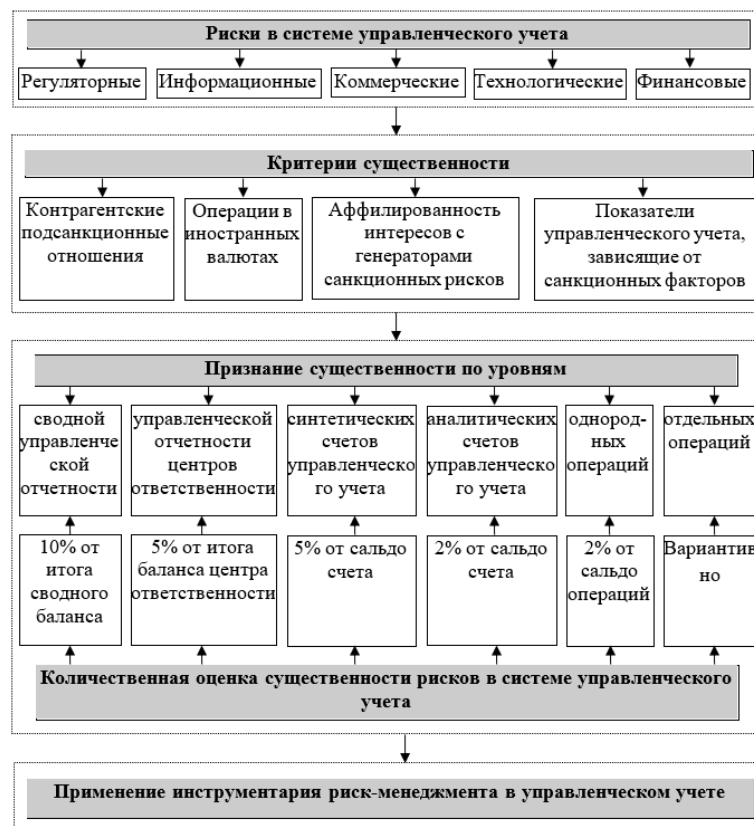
Риски в системе управленческого учета

Регуляторные

Информационные

Коммерческие

Технологические

Финансовые

Критерии существенности

Контрагентские подсанкционные отношения

Операции в иностранных валютах

Аффилированность интересов с генераторами санкционных рисков

Показатели управленческого учета, зависящие от санкционных факторов

Признание существенности по уровням

сводной управленческой отчетности

управленческой отчетности центров ответственности

синтетических счетов управленческого учета

аналитических счетов управленческого учета

однородных операций

отдельных операций

10% от итога сводного баланса

5% от итога баланса центра ответственности

5% от сальдо счета

2% от сальдо счета

2% от сальдо операций

Вариантивно

Количественная оценка существенности рисков в системе управленческого учета

Применение инструментария риск-менеджмента в управленческом учете